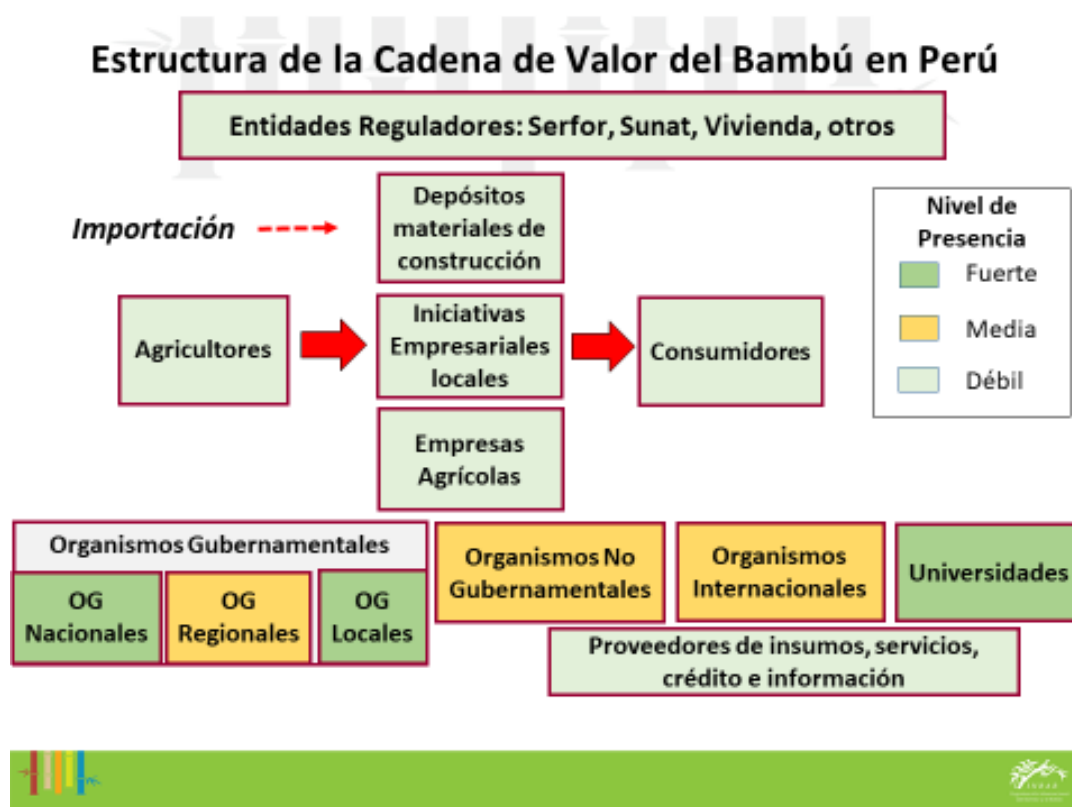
Estructura de la Cadena de Valor del Bambú en Perú

Entidades Reguladores: Serfor, Sunat, Vivienda, otros

Importación

Depósitos materiales de construcción

Nivel de Presencia

Fuerte

Media

Débil

Agricultores

Iniciativas Empresariales locales

Consumidores

Empresas Agrícolas

Organismos Gubernamentales

OG Nacionales

OG Regionales

OG Locales

Organismos No Gubernamentales

Organismos Internacionales

Universidades

Proveedores de insumos, servicios, crédito e información

INBAR